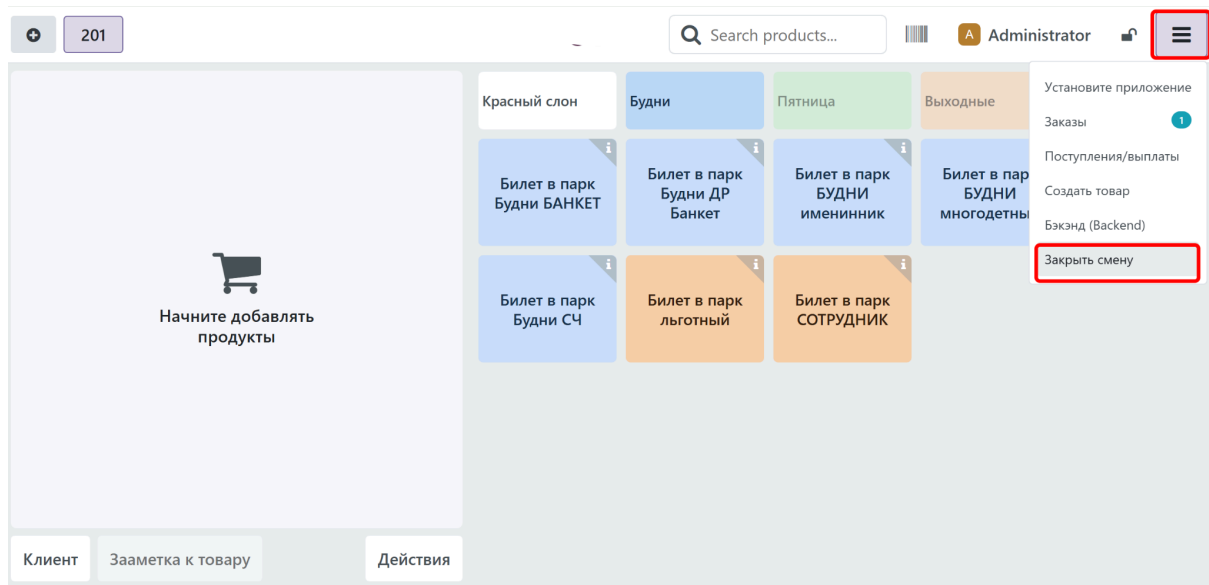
201

Search products...

A Administrator

Начните добавлять продукты

Клиент

Зааметка к товару

Действия

Красный слон

Будни

Пятница

Выходные

Билет в парк Будни БАНКЕТ

Билет в парк Будни ДР Банкет

Билет в парк БУДНИ именинник

Билет в пар БУДНИ многодетны

Билет в парк Будни СЧ

Билет в парк льготный

Билет в парк СОТРУДНИК

Установите приложение

Заказы 1

Поступления/выплаты

Создать товар

Бэкэнд (Backend)

Закрыть смену